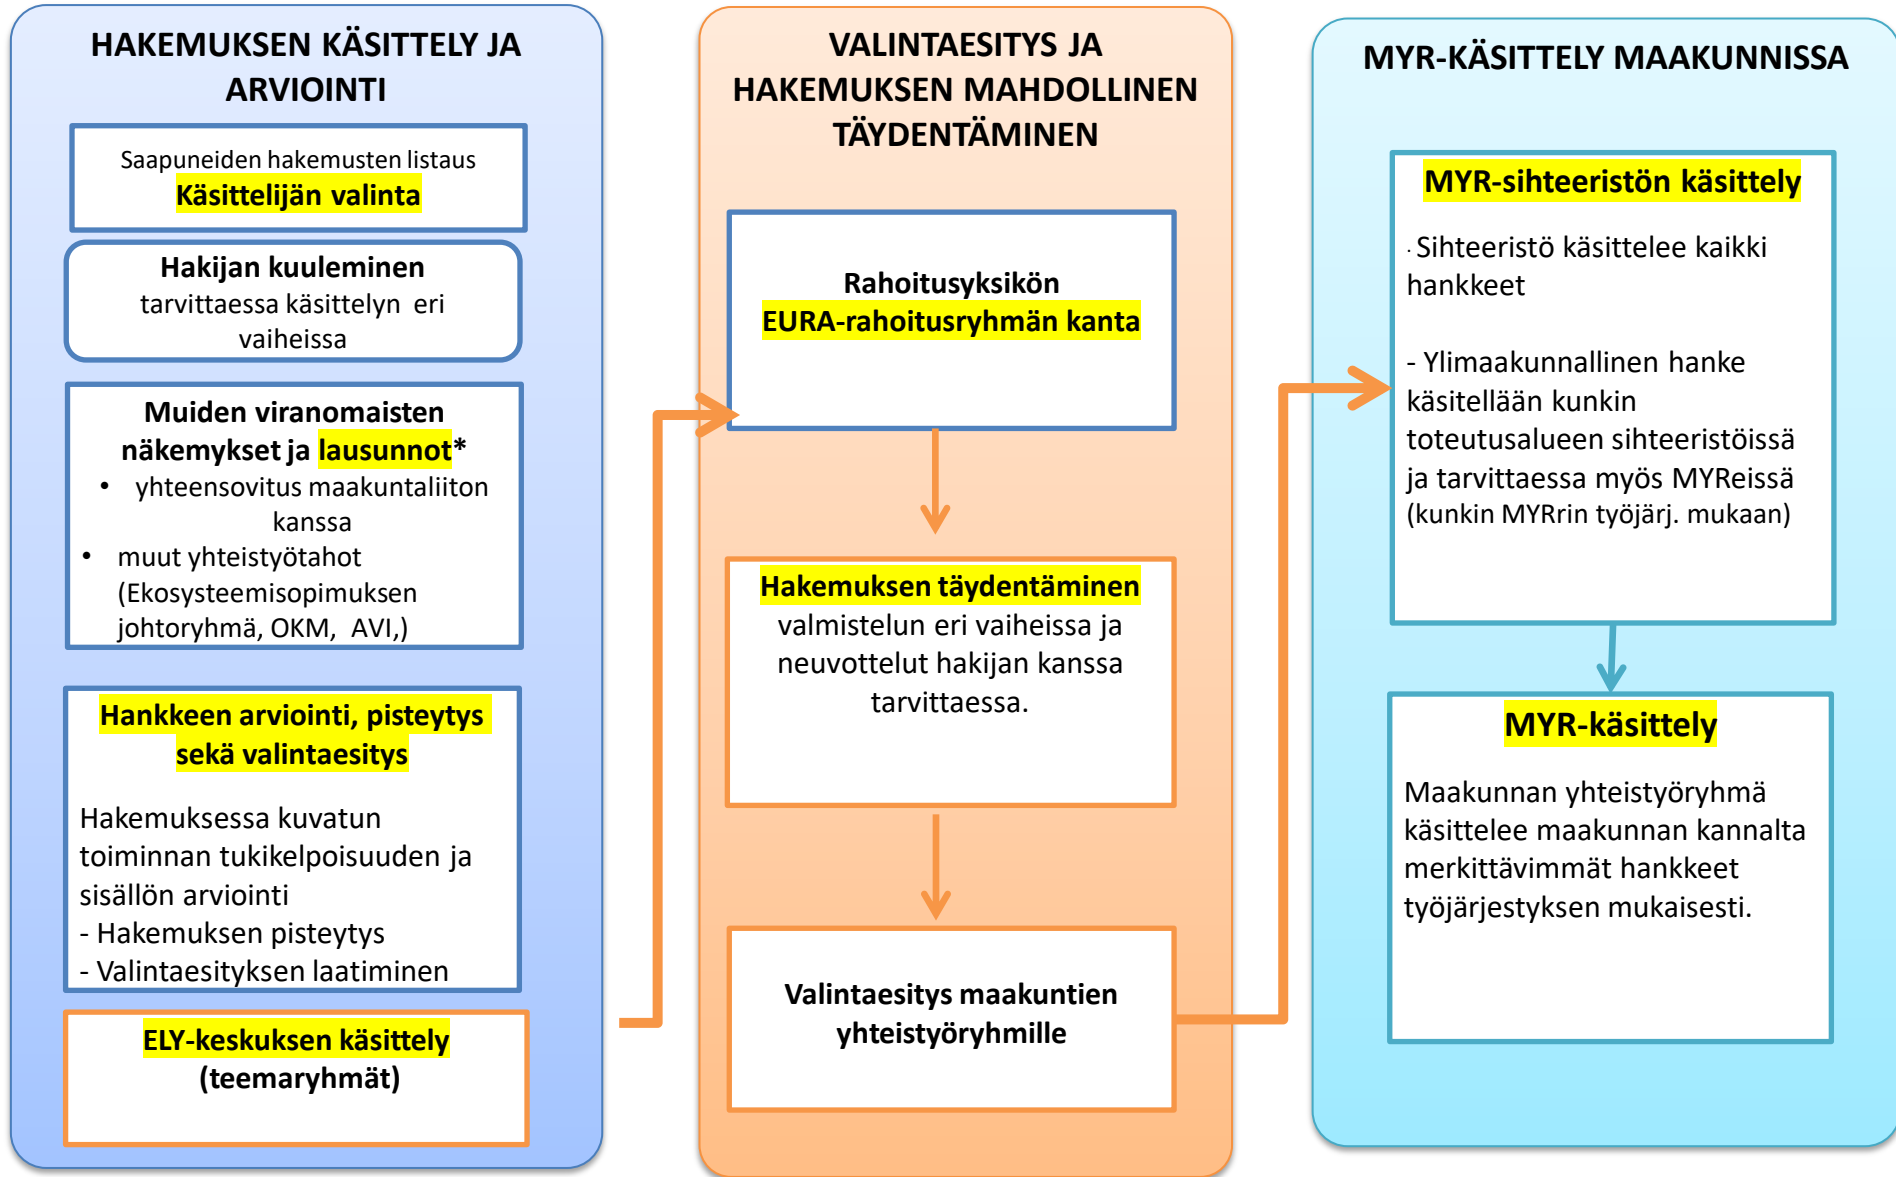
HAKEMUKSEN KÄSITTELY JA ARVIOINTI

Saapuneiden hakemusten listaus
Käsittelijän valinta

Hakijan kuuleminen
tarvittaessa käsittelyn eri vaiheissa

Muiden viranomaisten näkemykset ja lausunnot*
• yhteensovitus maakuntaliiton kanssa
• muut yhteistyötahot (Ekosysteemisopimuksen johtoryhmä, OKM, AVI,)

Hankkeen arviointi, pisteytys sekä valintaesitys

Hakemuksessa kuvatun toiminnan tukikelpoisuuden ja sisällön arviointi
- Hakemuksen pisteytys
- Valintaesityksen laatiminen

ELY-keskuksen käsittely
(teemaryhmät)

VALINTAESITYS JA HAKEMUKSEN MAHDOLLINEN TÄYDENTÄMINEN

Rahoitusyksikön
EURA-rahoitusryhmän kanta

Hakemuksen täydentäminen
valmistelun eri vaiheissa ja neuvottelut hakijan kanssa tarvittaessa.

Valintaesitys maakuntien yhteistyöryhmille

MYR-KÄSITTELY MAAKUNNISSA

MYR-sihteeristön käsittely

Sihteeristö käsittelee kaikki hankkeet

- Ylimaakunnallinen hanke käsitellään kunkin toteutusalueen sihteeristöissä ja tarvittaessa myös MYReissä (kunkin MYRrin työjärj. mukaan)

MYR-käsittely

Maakunnan yhteistyöryhmä käsittelee maakunnan kannalta merkittävimmät hankkeet työjärjestyksen mukaisesti.